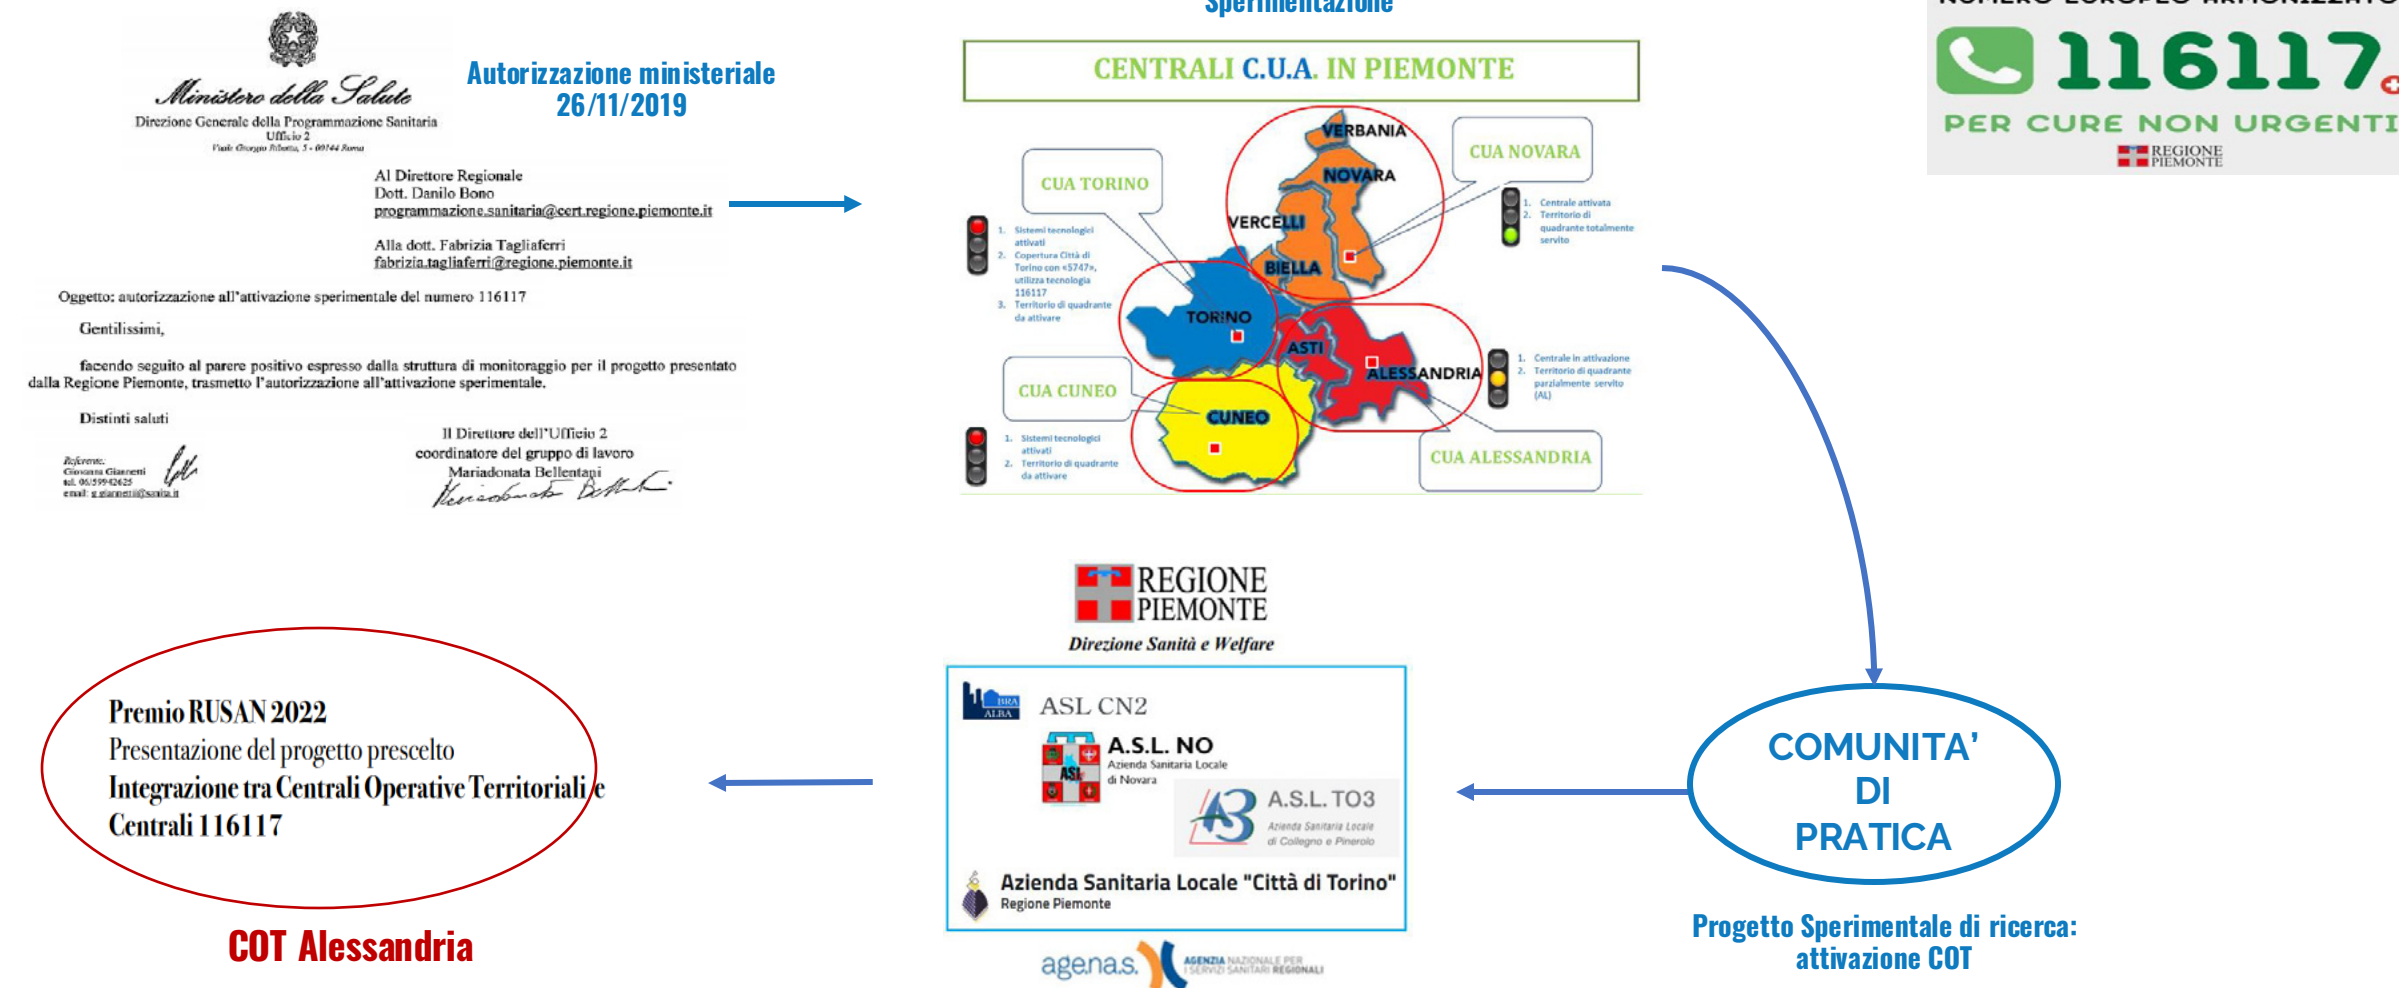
Ministero della Salute
Direzione Generale della Programmazione Sanitaria
Ufficio 2
Viale Giorgio Ribotta, 5 - 00144 Roma

Autorizzazione ministeriale 26/11/2019

Al Direttore Regionale
Dott. Danilo Bono
programmazione.sanitaria@cert.regione.piemonte.it

Alla dott. Fabrizia Tagliaferri
fabrizia.tagliaferri@regione.piemonte.it

Oggetto: autorizzazione all'attivazione sperimentale del numero 116117

Gentilissimi,

facendo seguito al parere positivo espresso dalla struttura di monitoraggio per il progetto presentato dalla Regione Piemonte, trasmetto l'autorizzazione all'attivazione sperimentale.

Distinti saluti

Referente:
Giovanna Gianneti
tel. 06/59942625
email: g.giannetti@sanita.it

Il Direttore dell'Ufficio 2
coordinatore del gruppo di lavoro
Mariadonata Bellentani

Sperimentazione

CENTRALI C.U.A. IN PIEMONTE

CUA TORINO
1. Sistemi tecnologici attivati
2. Copertura Città di Torino con «5747», utilizza tecnologia 116117
3. Territorio di quadrante da attivare

VERBANIA
NOVARA
VERCELLI
BIELLA
TORINO
ASTI
ALESSANDRIA
CUNEO

CUA NOVARA
1. Centrale attivata
2. Territorio di quadrante totalmente servito

CUA CUNEO
1. Sistemi tecnologici attivati
2. Territorio di quadrante da attivare

1. Centrale in attivazione
2. Territorio di quadrante parzialmente servito (AL)

CUA ALESSANDRIA

116117
PER CURE NON URGENTI
REGIONE PIEMONTE

REGIONE PIEMONTE
Direzione Sanità e Welfare

BRA ALBA
ASL CN2
A.S.L. NO
Azienda Sanitaria Locale di Novara
ASL
A.S.L. TO3
Azienda Sanitaria Locale di Collegno e Pinerolo
Azienda Sanitaria Locale "Città di Torino"
Regione Piemonte

agenas.
AGENZIA NAZIONALE PER I SERVIZI SANITARI REGIONALI

COMUNITA' DI PRATICA

Progetto Sperimentale di ricerca: attivazione COT

Premio RUSAN 2022
Presentazione del progetto prescelto
Integrazione tra Centrali Operative Territoriali e Centrali 116117

COT Alessandria